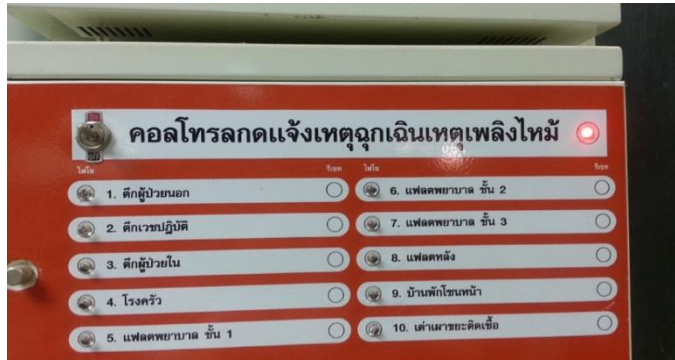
คอลโทรลกดแจ้งเหตุฉุกเฉินเหตุเพลิงไหม้

ไฟใจ
รีเซต
1. ตึกผู้ป่วยนอก
2. ตึกเวชปฏิบัติ
3. ตึกผู้ป่วยใน
4. โรงครัว
5. แฟลตพยาบาล ชั้น 1

ไฟใจ
รีเซต
6. แฟลตพยาบาล ชั้น 2
7. แฟลตพยาบาล ชั้น 3
8. แฟลตหลัง
9. บ้านพักโซนหน้า
10. เตาเผาขยะติดเชื้อ